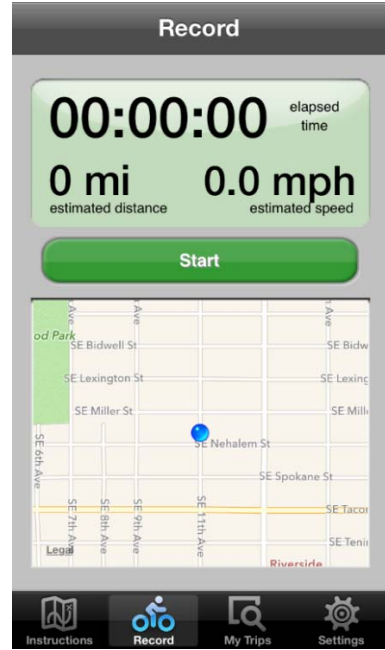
Record

00:00:00 elapsed time

0 mi
estimated distance

0.0 mph
estimated speed

Start

Ave
Ave
Ave
od Park
SE Bidwell St
SE Bidw
SE Lexington St
SE Lexing
SE Miller St
SE Mill
SE 6th Ave
SE Nehalem St
SE Spokane St
SE Tacor
SE 7th Ave
SE 8th Ave
SE 9th Ave
SE 11th Ave
SE Tenir
Legal
Riverside

Instructions
Record
My Trips
Settings